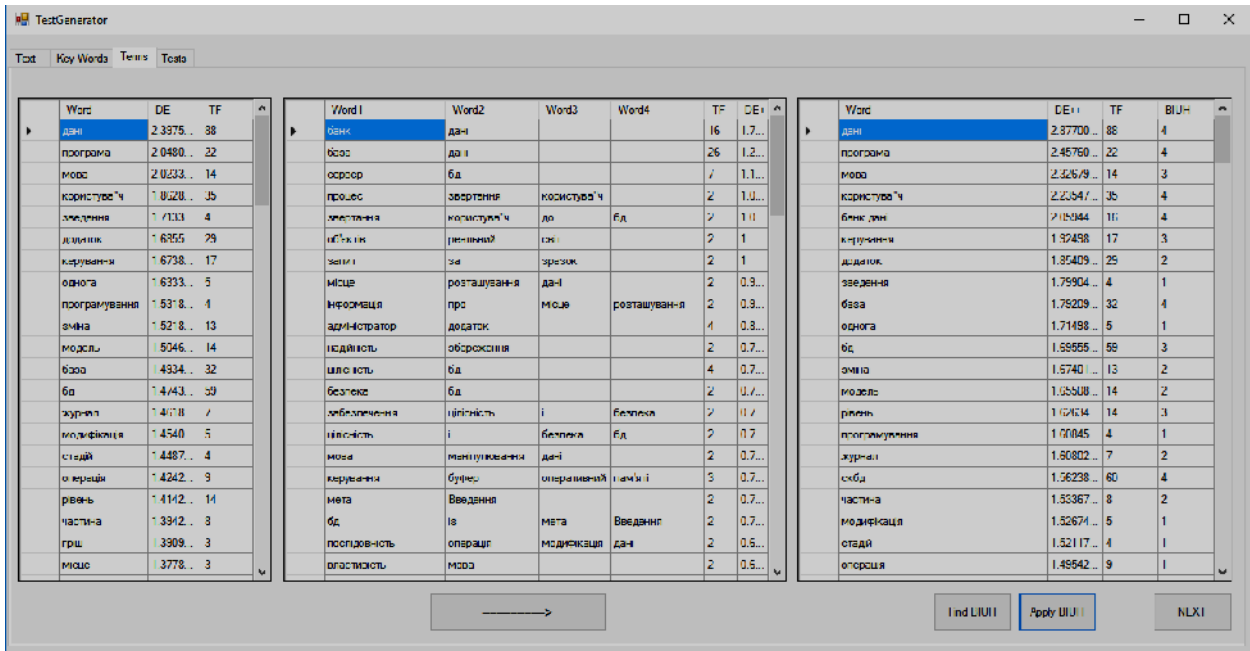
TestGenerator

Text | Key Words | Terms | Tests

| Word | DE | TF |
|---|---|---|
| дані | 2.3975... | 88 |
| програма | 2.0480... | 22 |
| мова | 2.0233... | 14 |
| користувач | 1.8628... | 35 |
| введення | 1.7333... | 4 |
| додаток | 1.6355... | 29 |
| керування | 1.6738... | 17 |
| одного | 1.6333... | 5 |
| програмування | 1.5318... | 4 |
| зміна | 1.5218... | 13 |
| модель | 1.5046... | 14 |
| база | 1.4934... | 32 |
| бд | 1.4743... | 59 |
| журнал | 1.4718... | 7 |
| модифікація | 1.4540... | 5 |
| стадія | 1.4487... | 4 |
| операція | 1.4242... | 9 |
| рівень | 1.4142... | 14 |
| частина | 1.3942... | 8 |
| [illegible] | 1.3909... | 3 |
| місце | 1.3778... | 3 |

| Word1 | Word2 | Word3 | Word4 | TF | DE |
|---|---|---|---|---|---|
| банк | дані | | | 16 | 1.7... |
| база | дані | | | 26 | 1.2... |
| сервер | бд | | | 7 | 1.1... |
| процес | звертання | користувач | | 2 | 1.0... |
| звертання | користувач | до | бд | 2 | 1.0 |
| об'єкта | реляційні | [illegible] | | 2 | 1 |
| запит | за | зразок | | 2 | 1 |
| місце | розташування | дані | | 2 | 0.9... |
| інформація | про | місце | розташування | 2 | 0.9... |
| адміністратор | додаток | | | 4 | 0.8... |
| надійність | обробчення | | | 2 | 0.7... |
| цілісність | бд | | | 4 | 0.7... |
| безпека | бд | | | 2 | 0.7... |
| забезпечення | цілісність | і | безпека | 2 | 0.7 |
| цілісність | і | безпека | бд | 2 | 0.7 |
| мова | маніпулювання | дані | | 2 | 0.7... |
| керування | буфер | оперативний | пам'яті | 3 | 0.7... |
| мета | Введення | | | 2 | 0.7... |
| бд | із | мета | Введення | 2 | 0.7... |
| послідовність | операція | модифікація | дані | 2 | 0.6... |
| властивість | мова | | | 2 | 0.5... |

| Word | DE | TF | BIGH |
|---|---|---|---|
| дані | 2.87700... | 88 | 4 |
| програма | 2.45760... | 22 | 4 |
| мова | 2.32679... | 14 | 3 |
| користувач | 2.22647... | 35 | 4 |
| банк дані | 2.05944 | 16 | 4 |
| керування | 1.92498 | 17 | 3 |
| додаток | 1.85409... | 29 | 2 |
| введення | 1.79904... | 4 | 1 |
| база | 1.79209... | 32 | 4 |
| одного | 1.71498... | 5 | 1 |
| бд | 1.69555... | 59 | 3 |
| зміна | 1.67401... | 13 | 2 |
| модель | 1.65508... | 14 | 2 |
| рівень | 1.62434 | 14 | 3 |
| програмування | 1.60045 | 4 | 1 |
| журнал | 1.60802... | 7 | 2 |
| сбд | 1.56238... | 60 | 4 |
| частина | 1.53367... | 8 | 2 |
| модифікація | 1.52674... | 5 | 1 |
| стадія | 1.52117... | 4 | 1 |
| операція | 1.49542... | 9 | 1 |

------------>

Find BIGH | Apply BIGH | NEXT